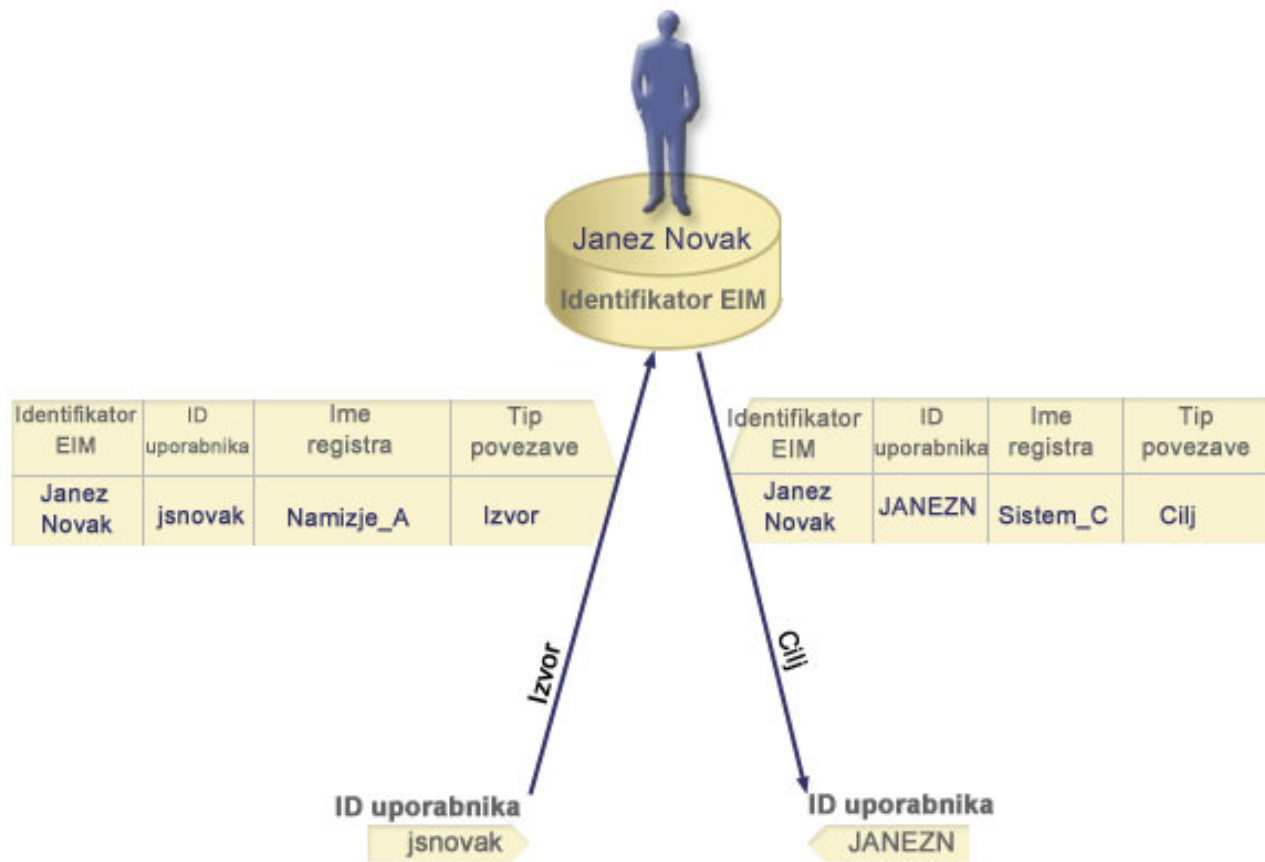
Janez Novak

Identifikator EIM

| Identifikator EIM | ID uporabnika | Ime registra | Tip povezave |
|---|---|---|---|
| Janez Novak | jsnovak | Namizje_A | Izvor |

| Identifikator EIM | ID uporabnika | Ime registra | Tip povezave |
|---|---|---|---|
| Janez Novak | JANEZN | Sistem_C | Cilj |

Izvor

Cilj

ID uporabnika
jsnovak

ID uporabnika
JANEZN